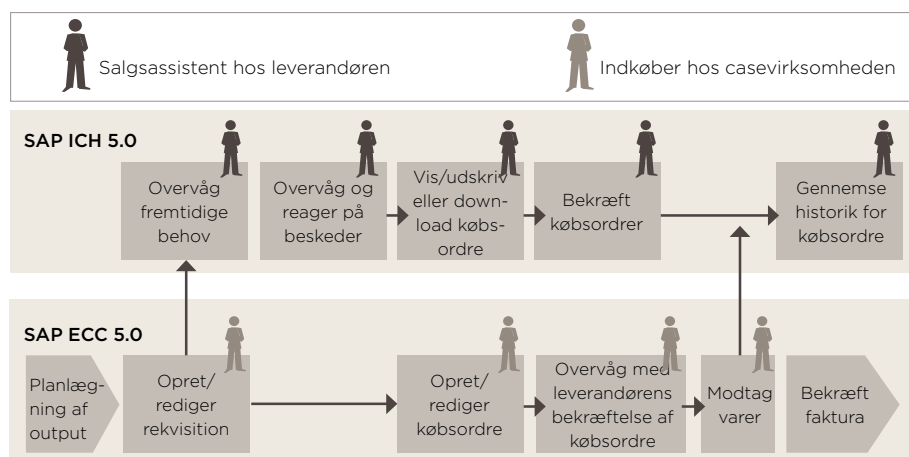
Salgsassistent hos leverandøren

Indkøber hos casevirksomheden

SAP ICH 5.0

Overvåg fremtidige behov

Overvåg og reager på beskeder

Vis/udskriv eller download købsordre

Bekræft købsordrer

Gennemse historik for købsordre

SAP ECC 5.0

Planlægning af output

Opret/rediger rekvisition

Opret/rediger købsordre

Overvåg med leverandørens bekræftelse af købsordre

Modtag varer

Bekræft faktura